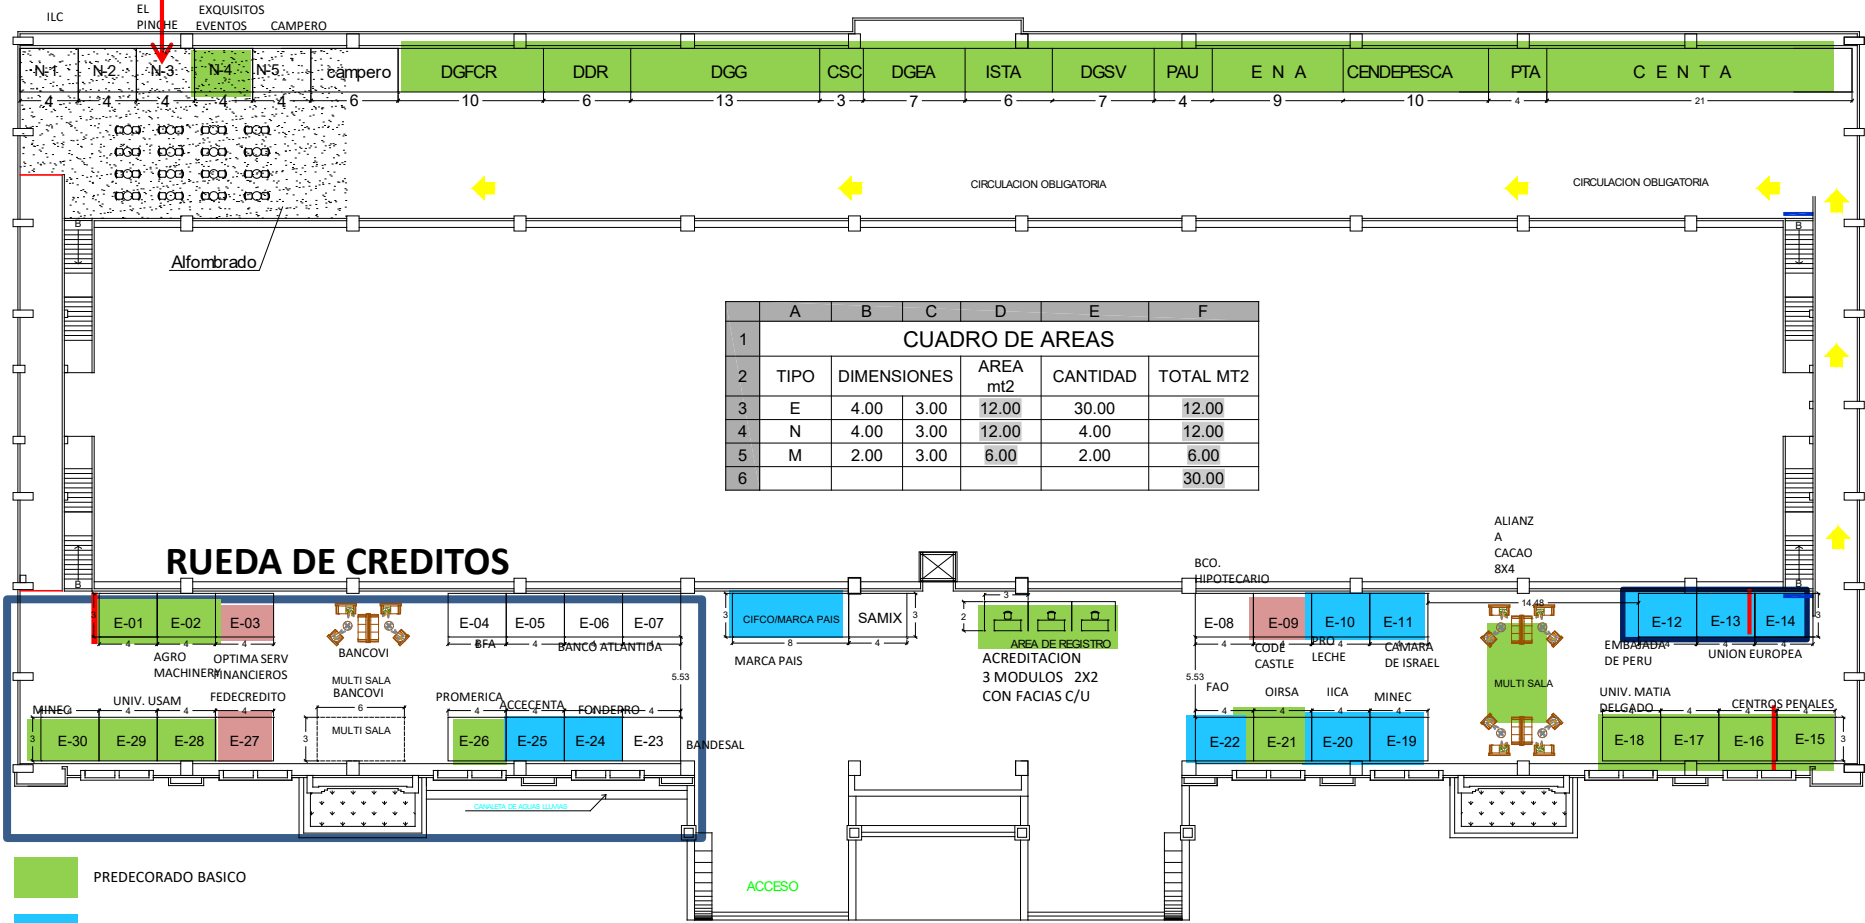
ILC
EL PINCHE
EXQUISITOS EVENTOS
CAMPERO

N-1 N-2 N-3 N-4 N-5 campero DGFCR DDR DGG CSC DGEA ISTA DGSV PAU E N A CENDEPESCA PTA C E N T A

4 4 4 4 4 6 10 6 13 3 7 6 7 4 9 10 4 21

CIRCULACION OBLIGATORIA
CIRCULACION OBLIGATORIA

Alfombrado

| | A | B | C | D | E | F |
|---|---|---|---|---|---|---|
| 1 | CUADRO DE AREAS | | | | | |
| 2 | TIPO | DIMENSIONES | | AREA mt2 | CANTIDAD | TOTAL MT2 |
| 3 | E | 4.00 | 3.00 | 12.00 | 30.00 | 12.00 |
| 4 | N | 4.00 | 3.00 | 12.00 | 4.00 | 12.00 |
| 5 | M | 2.00 | 3.00 | 6.00 | 2.00 | 6.00 |
| 6 | | | | | | 30.00 |

RUEDA DE CREDITOS

E-01 E-02 E-03 AGRO MACHINERY OPTIMA SERV FINANCIEROS BANCOVI
E-04 E-05 E-06 E-07 BFA BANCO ATLANTIDA
CIFCO/MARCA PAIS SAMIX MARCA PAIS
AREA DE REGISTRO ACREDITACION 3 MODULOS 2X2 CON FACIAS C/U
BCO. HIPOTECARIO
ALIANZ A CACAO 8X4
E-08 E-09 E-10 E-11 CODE CASTLE PRO LECHE CAMARA DE ISRAEL
E-12 E-13 E-14 EMBAJADA DE PERU UNION EUROPEA
MULTI SALA
MINEG UNIV. USAM FEDECREDITO MULTI SALA BANCOVI
E-30 E-29 E-28 E-27
MULTI SALA
PROMERICA ACCECENTA FONDEPRO
E-26 E-25 E-24 E-23 BANDESAL
FAO OIRSA IICA MINEC
E-22 E-21 E-20 E-19
UNIV. MATIA DELGADO CENTROS PENALES
E-18 E-17 E-16 E-15
CANALETA DE AGUAS LLUVIAS
ACCESO
PREDECORADO BASICO